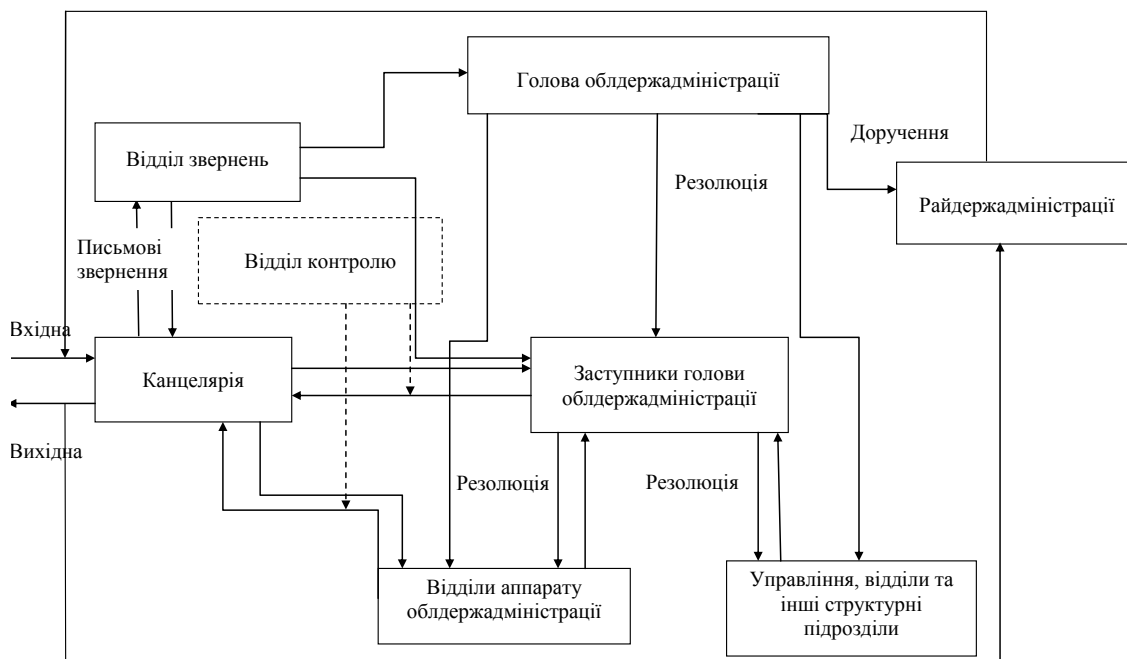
Голова облдержадміністрації

Відділ звернень

Доручення

Резолюція

Райдержадміністрації

Письмові звернення

Відділ контролю

Вхідна

Канцелярія

Заступники голови облдержадміністрації

Вихідна

Резолюція

Резолюція

Відділи аппарату облдержадміністрації

Управління, відділи та інші структурні підрозділи